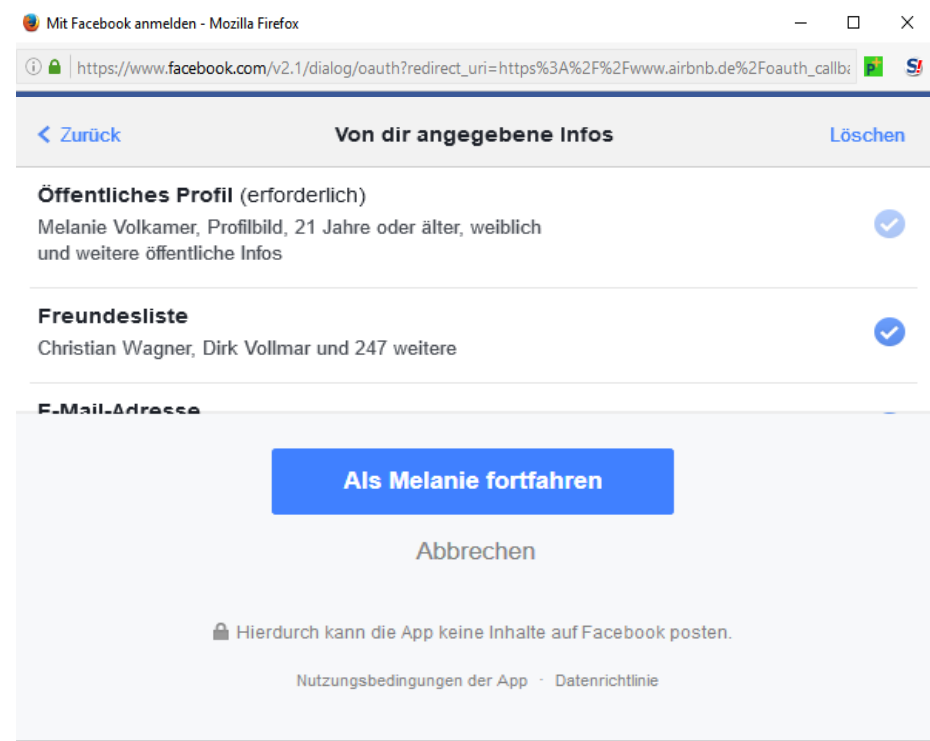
Mit Facebook anmelden - Mozilla Firefox

https://www.facebook.com/v2.1/dialog/oauth?redirect_uri=https%3A%2F%2Fwww.airbnb.de%2Foauth_callba

< Zurück
Von dir angegebene Infos
Löschen

Öffentliches Profil (erforderlich)
Melanie Volkamer, Profilbild, 21 Jahre oder älter, weiblich und weitere öffentliche Infos

Freundesliste
Christian Wagner, Dirk Vollmar und 247 weitere

E-Mail-Adresse

Als Melanie fortfahren

Abbrechen

Hierdurch kann die App keine Inhalte auf Facebook posten.

Nutzungsbedingungen der App · Datenrichtlinie